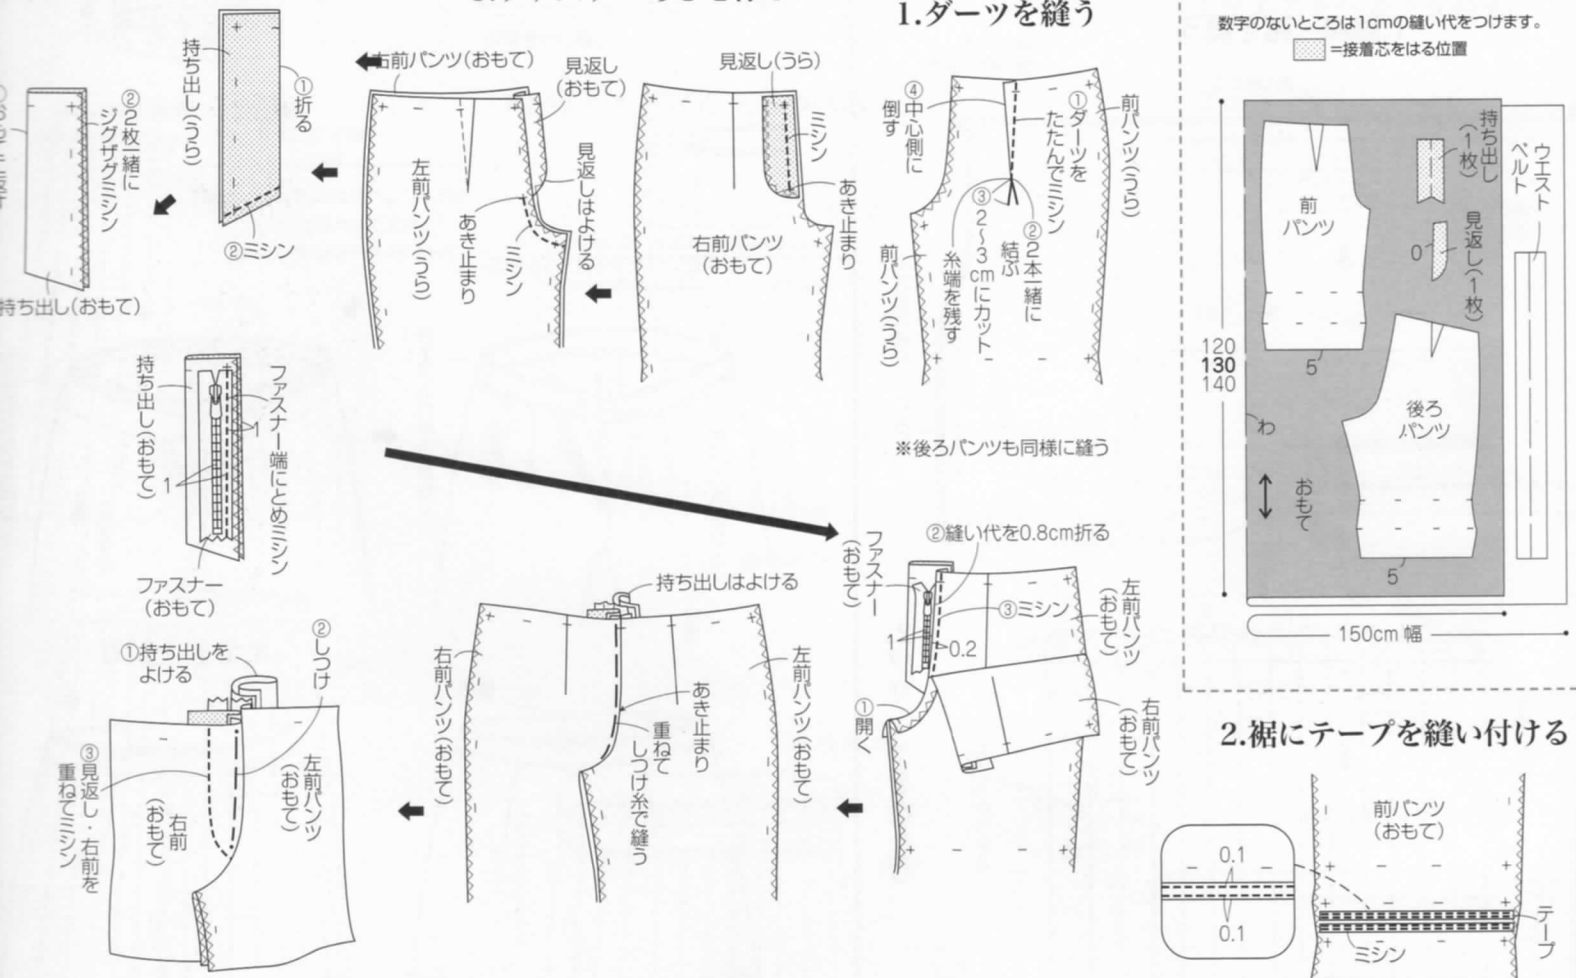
1.ダーツを縫う

①ダーツをたたんでミシン
②2本一緒に結ぶ
③2〜3cmにカット 糸端を残す
④中心側に倒す
前パンツ(うら)
前パンツ(うら)

※後ろパンツも同様に縫う

数字のないところは1cmの縫い代をつけます。
=接着芯をはる位置

前パンツ
持ち出し(1枚)
ウエストベルト
見返し(1枚)
0
120
130
140
5
後ろパンツ
わ
おもて
5
150cm幅

2.裾にテープを縫い付ける

前パンツ(おもて)
0.1
0.1
テープ
ミシン

持ち出し(うら)
①折る
②ミシン
②2枚一緒にジグザグミシン
持ち出し(おもて)

右前パンツ(おもて)
見返し(おもて)
見返しはよける
左前パンツ(うら)
あき止まり
ミシン
見返し(うら)
ミシン
あき止まり
右前パンツ(おもて)

持ち出し(おもて)
ファスナー端にとめミシン
1
1
ファスナー(おもて)

②縫い代を0.8cm折る
ファスナー(おもて)
③ミシン
左前パンツ(おもて)
1
0.2
①開く
右前パンツ(おもて)

持ち出しはよける
右前パンツ(おもて)
左前パンツ(おもて)
あき止まり
重ねてしつけ糸で縫う

①持ち出しをよける
②しつけ
③見返し・右前を重ねてミシン
右前(おもて)
左前パンツ(おもて)